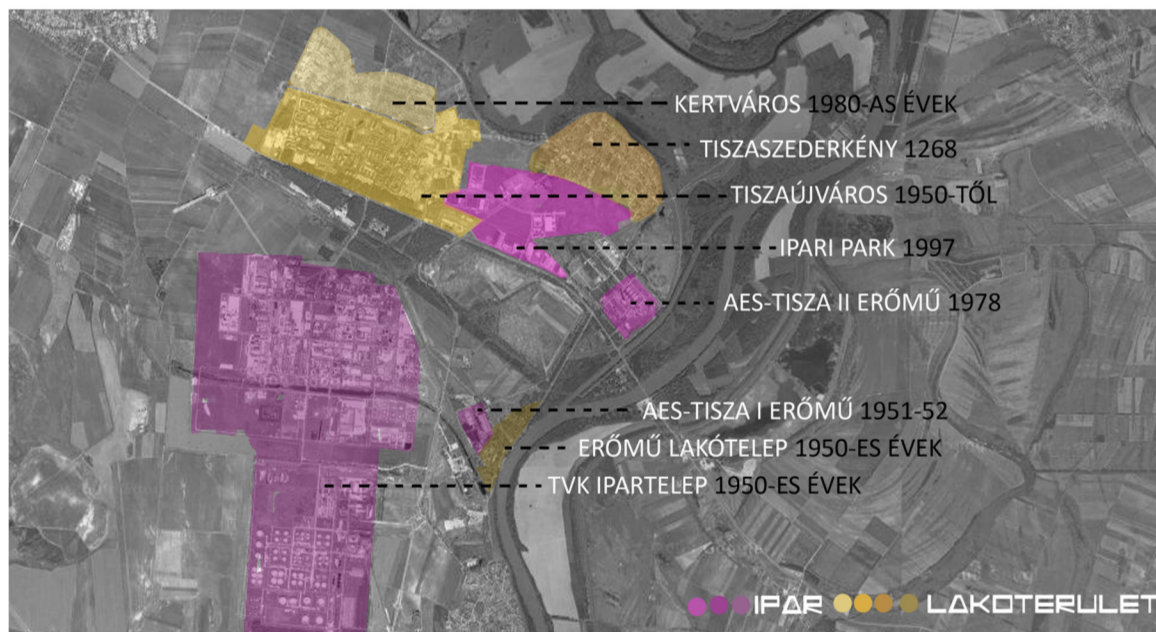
KERTVÁROS 1980-AS ÉVEK
TISZASZEDERKÉNY 1268
TISZAÚJVÁROS 1950-TŐL
IPARI PARK 1997
AES-TISZA II ERŐMŰ 1978
AES-TISZA I ERŐMŰ 1951-52
ERŐMŰ LAKÓTELEP 1950-ES ÉVEK
TVK IPARTELEP 1950-ES ÉVEK
IPAR LAKOTERULET